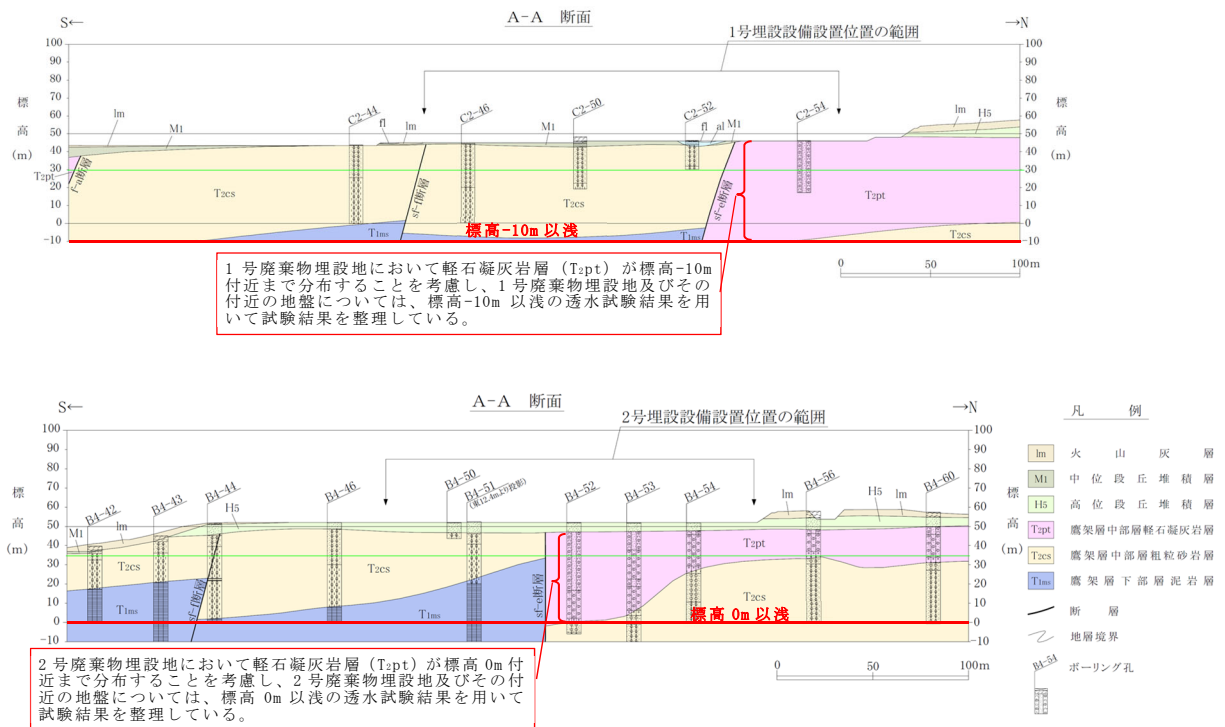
S← A−A 断面 →N

1号埋設設備設置位置の範囲

100 90 80 70 60 50 40 30 20 10 0 −10

標高（m）

lm　M1　C2-44　fl　lm　C2-46　C2-50　M1　C2-52　fl　al　M1　C2-54　lm　H5

f-a断層　T2pt　T2cs　sf-f断層　T2cs　sf-c断層　T2pt　T1ms　T1ms　T2cs

標高−10m 以浅

0　50　100m

1 号廃棄物埋設地において軽石凝灰岩層（T2pt）が標高−10m 付近まで分布することを考慮し、1 号廃棄物埋設地及びその付近の地盤については、標高−10m 以浅の透水試験結果を用いて試験結果を整理している。

S← A−A 断面 →N

2号埋設設備設置位置の範囲

100 90 80 70 60 50 40 30 20 10 0 −10

標高（m）

B4-42　B4-43　B4-44　M1　lm　H5　B4-46　B4-50　B4-51（東12.4m上り投影）　B4-52　B4-53　B4-54　lm　B4-56　H5　lm　B4-60

T2cs　T1ms　sf-f断層　T2cs　T1ms　sf-c断層　T2pt　T2cs

標高 0m 以浅

0　50　100m

2 号廃棄物埋設地において軽石凝灰岩層（T2pt）が標高 0m 付近まで分布することを考慮し、2 号廃棄物埋設地及びその付近の地盤については、標高 0m 以浅の透水試験結果を用いて試験結果を整理している。

凡例

lm 火山灰層
M1 中位段丘堆積層
H5 高位段丘堆積層
T2pt 鷹架層中部層軽石凝灰岩層
T2cs 鷹架層中部層粗粒砂岩層
T1ms 鷹架層下部層泥岩層
断層
地層境界
B4-54 ボーリング孔